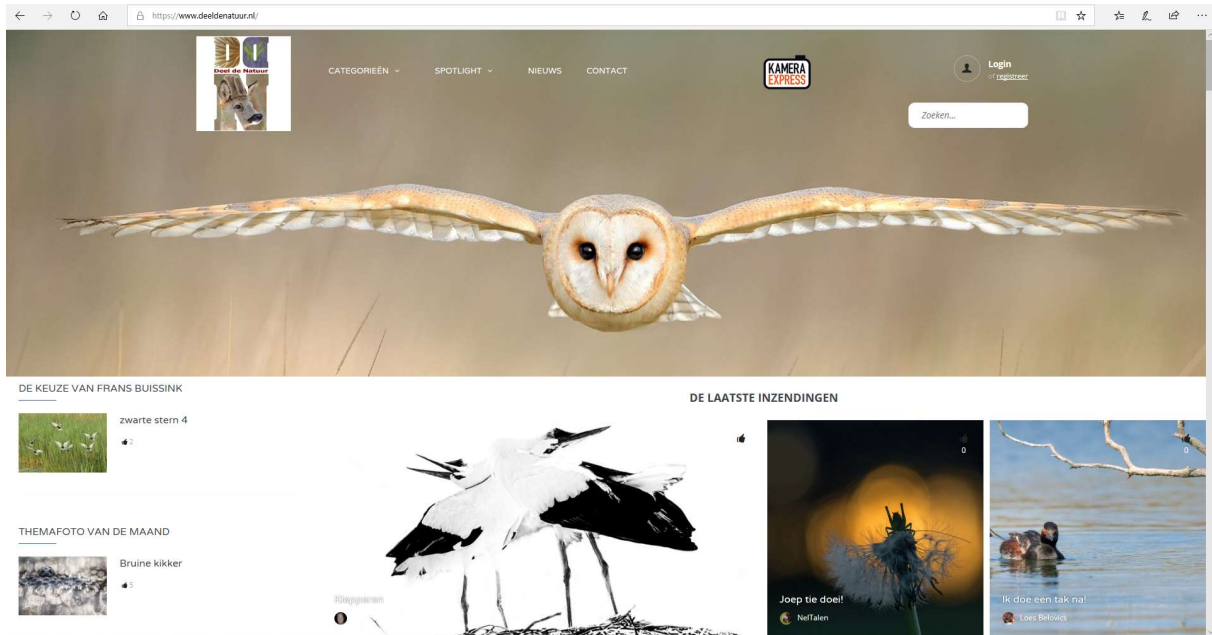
https://www.deeldenatuur.nl/

DN
Deel de Natuur

CATEGORIEËN ⌄ SPOTLIGHT ⌄ NIEUWS CONTACT

KAMERA EXPRESS

Login
of registreer

Zoeken...

DE KEUZE VAN FRANS BUISSINK

zwarte stern 4
2

THEMAFOTO VAN DE MAAND

Bruine kikker
5

DE LAATSTE INZENDINGEN

Klepperen

0
Joep tie doei!
NelTalen

0
Ik doe een tak na!
Loes Belovics